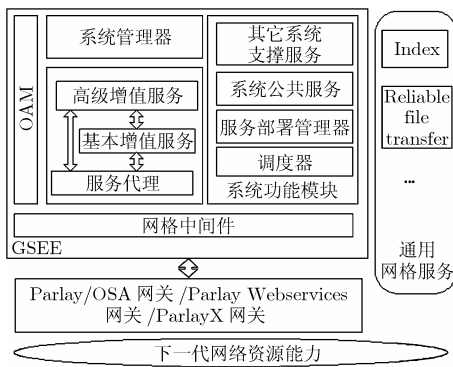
OAM

系统管理器

高级增值服务

基本增值服务

服务代理

其它系统支撑服务

系统公共服务

服务部署管理器

调度器

系统功能模块

网格中间件

GSEE

Index

Reliable file transfer

...

通用网格服务

Parlay/OSA 网关 /Parlay Webservices 网关 /ParlayX 网关

下一代网络资源能力